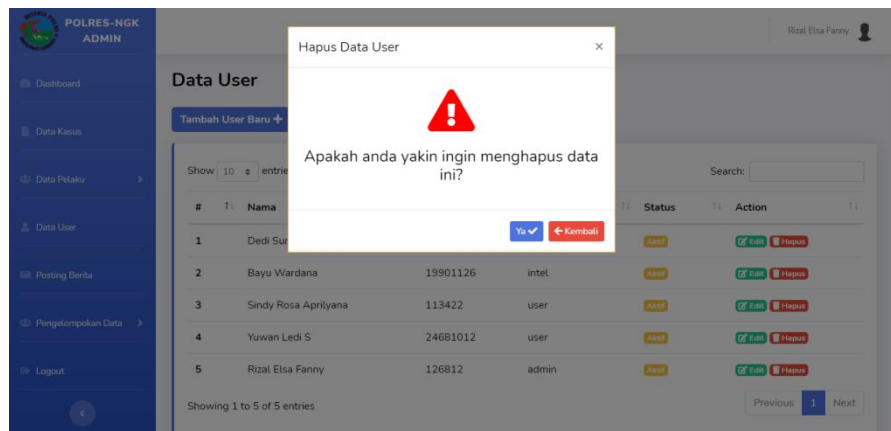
POLRES-NGK
ADMIN

Dashboard

Data Kasus

Data Pelaku

Data User

Posting Berita

Pengelompokan Data

Logout

Rizal Elsa Fanny

Data User

Tambah User Baru +

Show 10 entries

Search:

Hapus Data User ×

Apakah anda yakin ingin menghapus data ini?

Ya ✓ ← Kembali

| # | Nama | | | Status | Action |
|---|---|---|---|---|---|
| 1 | Dedi Sur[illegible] | | | Aktif | Edit Hapus |
| 2 | Bayu Wardana | 19901126 | intel | Aktif | Edit Hapus |
| 3 | Sindy Rosa Aprilyana | 113422 | user | Aktif | Edit Hapus |
| 4 | Yuwan Ledi S | 24681012 | user | Aktif | Edit Hapus |
| 5 | Rizal Elsa Fanny | 126812 | admin | Aktif | Edit Hapus |

Showing 1 to 5 of 5 entries

Previous 1 Next